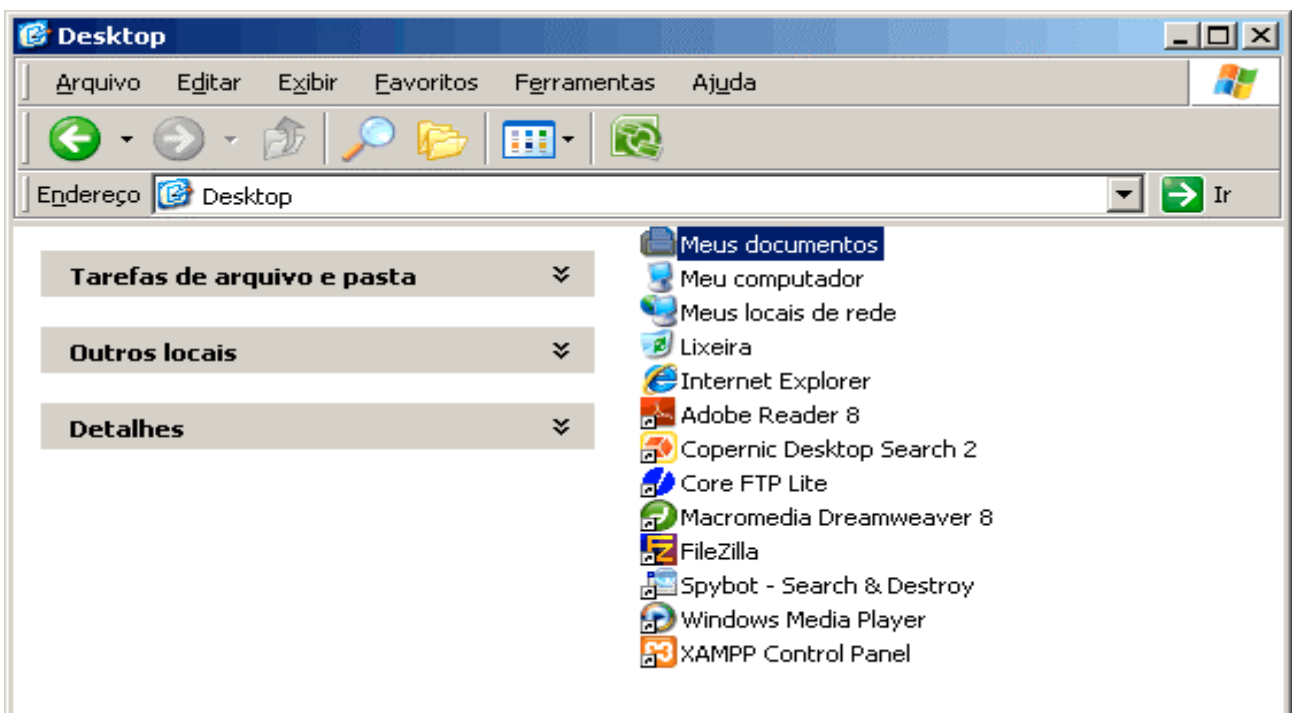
Desktop

Arquivo Editar Exibir Favoritos Ferramentas Ajuda

Endereço Desktop

Ir

Tarefas de arquivo e pasta

Outros locais

Detalhes

Meus documentos
Meu computador
Meus locais de rede
Lixeira
Internet Explorer
Adobe Reader 8
Copernic Desktop Search 2
Core FTP Lite
Macromedia Dreamweaver 8
FileZilla
Spybot - Search & Destroy
Windows Media Player
XAMPP Control Panel